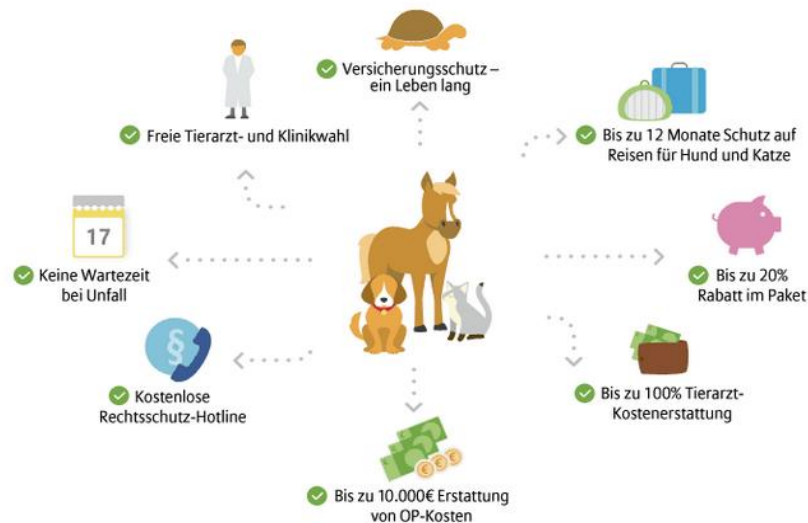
Versicherungsschutz – ein Leben lang

Freie Tierarzt- und Klinikwahl

Bis zu 12 Monate Schutz auf Reisen für Hund und Katze

17

Keine Wartezeit bei Unfall

Bis zu 20% Rabatt im Paket

§

Kostenlose Rechtsschutz-Hotline

Bis zu 100% Tierarzt-Kostenerstattung

€€€

Bis zu 10.000€ Erstattung von OP-Kosten